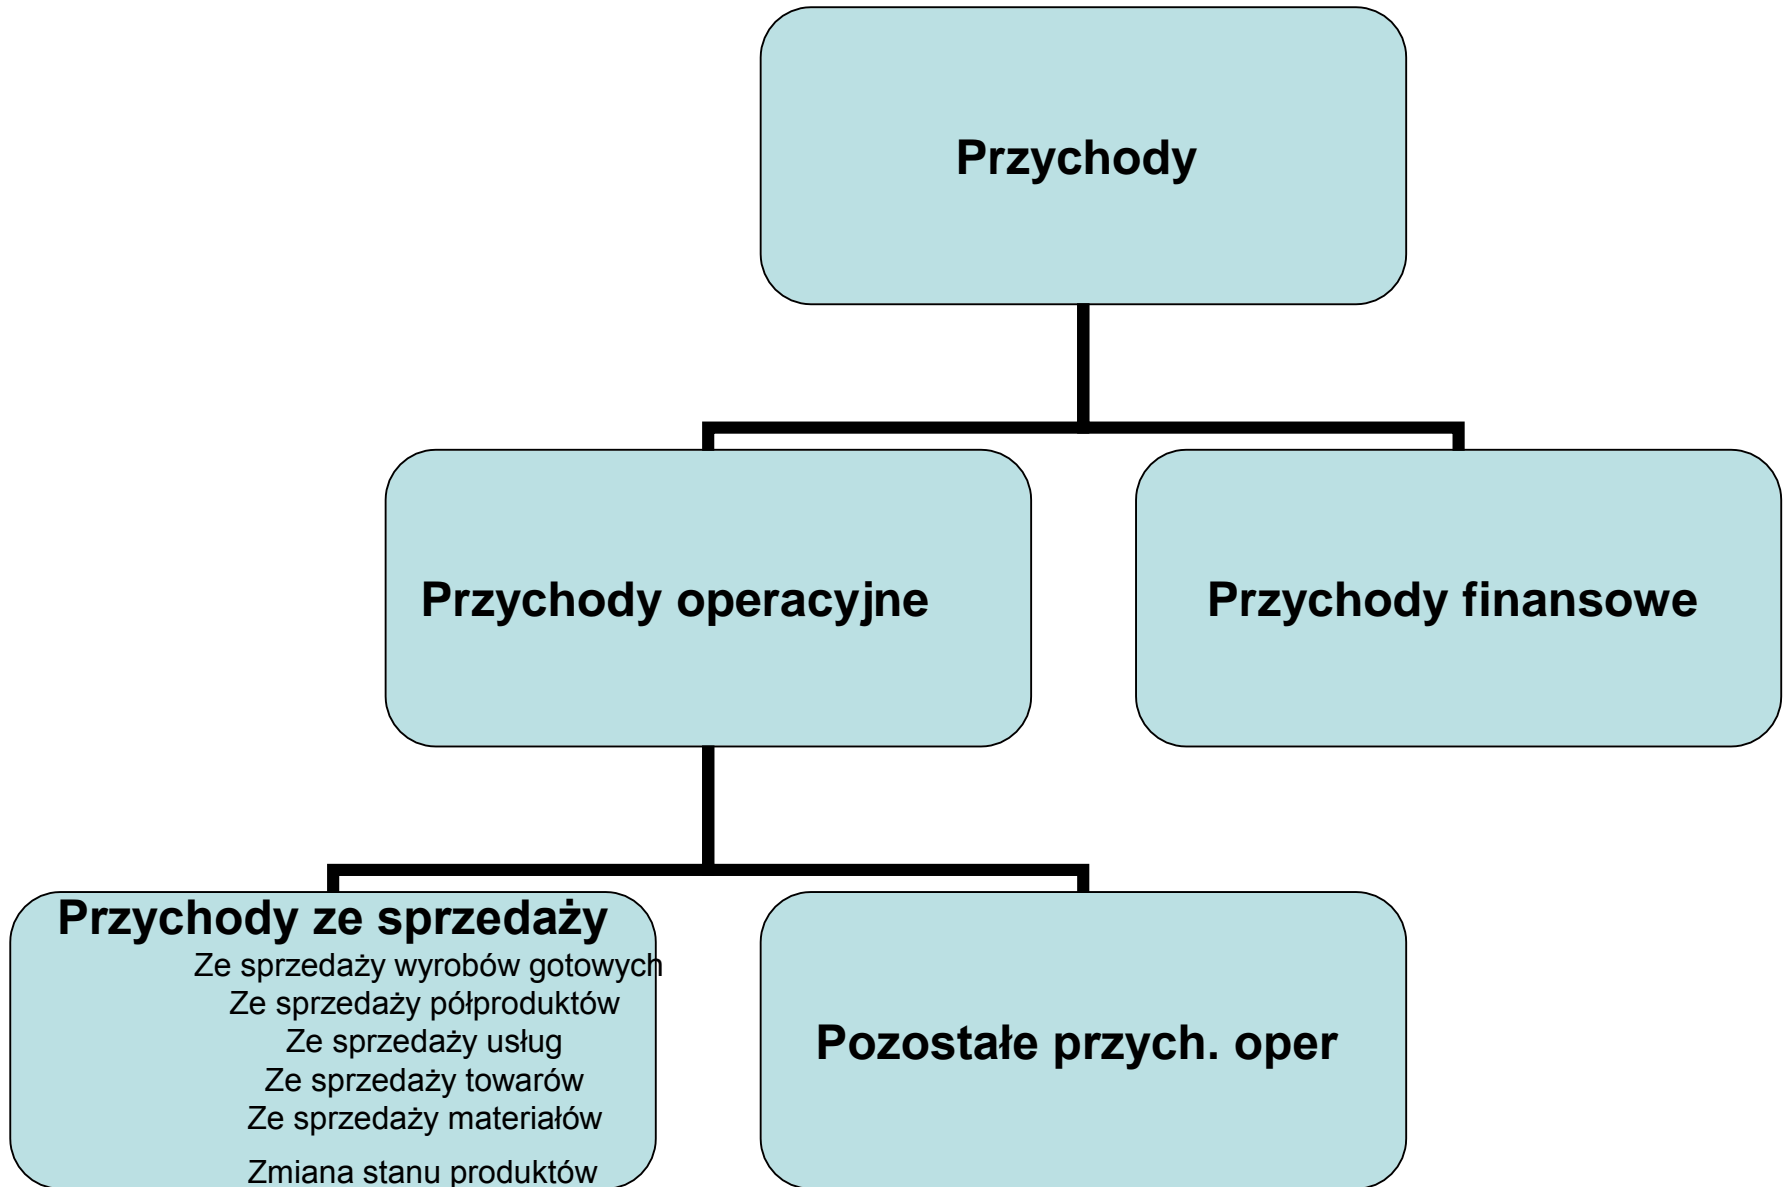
Przychody

Przychody operacyjne

Przychody finansowe

Przychody ze sprzedaży
Ze sprzedaży wyrobów gotowych
Ze sprzedaży półproduktów
Ze sprzedaży usług
Ze sprzedaży towarów
Ze sprzedaży materiałów
Zmiana stanu produktów

Pozostałe przych. oper